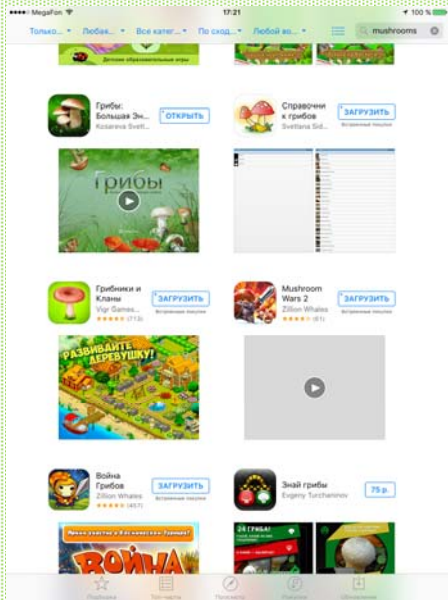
●●●●○ MegaFon 17:21 100 %

Только... Любеж... Все катег... По сход... Любой во... mushrooms

Детские образовательные игры

Грибы: Большая Эн... Kosareva Svetl... ОТКРЫТЬ

Справочник грибов Svetlana Sid... ЗАГРУЗИТЬ Встроенные покупки

Грибы

Грибники и Кланы Vigr Games... ★★★★☆ (713) ЗАГРУЗИТЬ Встроенные покупки

Mushroom Wars 2 Zillion Whales ★★★★☆ (61) ЗАГРУЗИТЬ Встроенные покупки

РАЗВИВАЙТЕ ДЕРЕВУШКУ!

Война Грибов Zillion Whales ★★★★☆ (457) ЗАГРУЗИТЬ Встроенные покупки

Знай грибы Evgeny Turchaninov 75 р.

ВОЙНА

24 ГРИБА!

Подборка Топ-чарты Просмотр Поиск Обновления